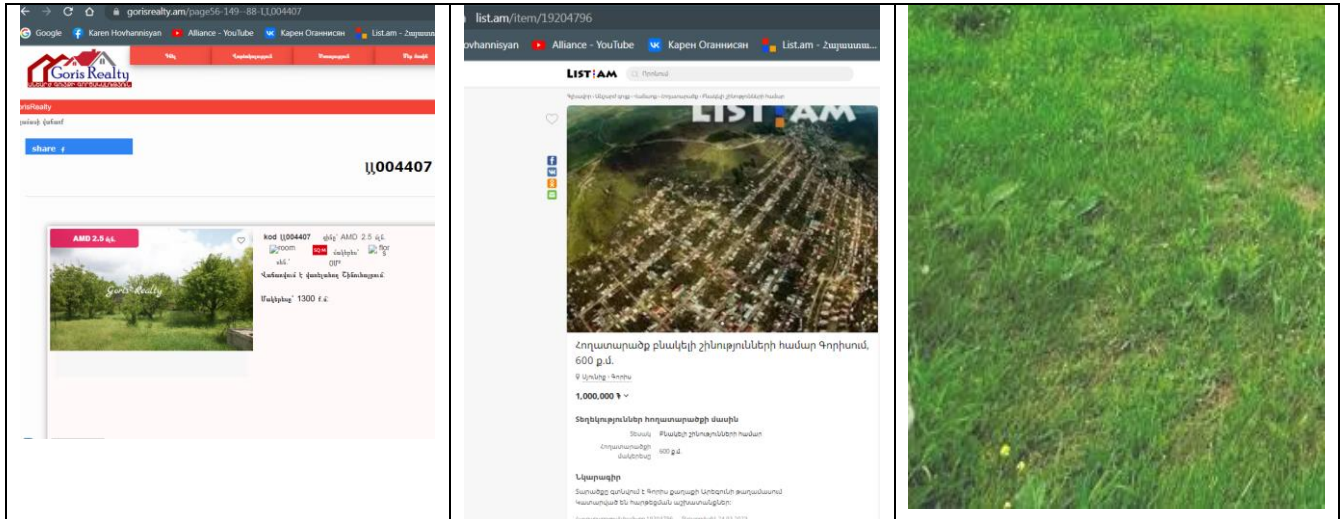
gorisrealty.am/page56-149--88-1,Ա004407

Google Karen Hovhannisyan Alliance - YouTube Карен Оганнисян List.am - Հայաստ...

Goris Realty

GorisRealty

share

Ա004407

AMD 2.5 մլն.

Goris Realty

kod Ա004407 գին՝ AMD 2.5 մլն.

room

Վաճառվում է վարելահող Շինուհայրում։

Մակերես՝ 1300 ք.մ.

list.am/item/19204796

ovhannisyan Alliance - YouTube Карен Оганнисян List.am - Հայաստան...

LIST.AM

LIST.AM

Հողատարածք բնակելի շինությունների համար Գորիսում, 600 ք.մ.

Սյունիք › Գորիս

1,000,000 ֏

Տեղեկություններ հողատարածքի մասին

Տեսակ Բնակելի շինությունների համար

Հողատարածքի մակերեսը 600 ք.մ.

Նկարագիր

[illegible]